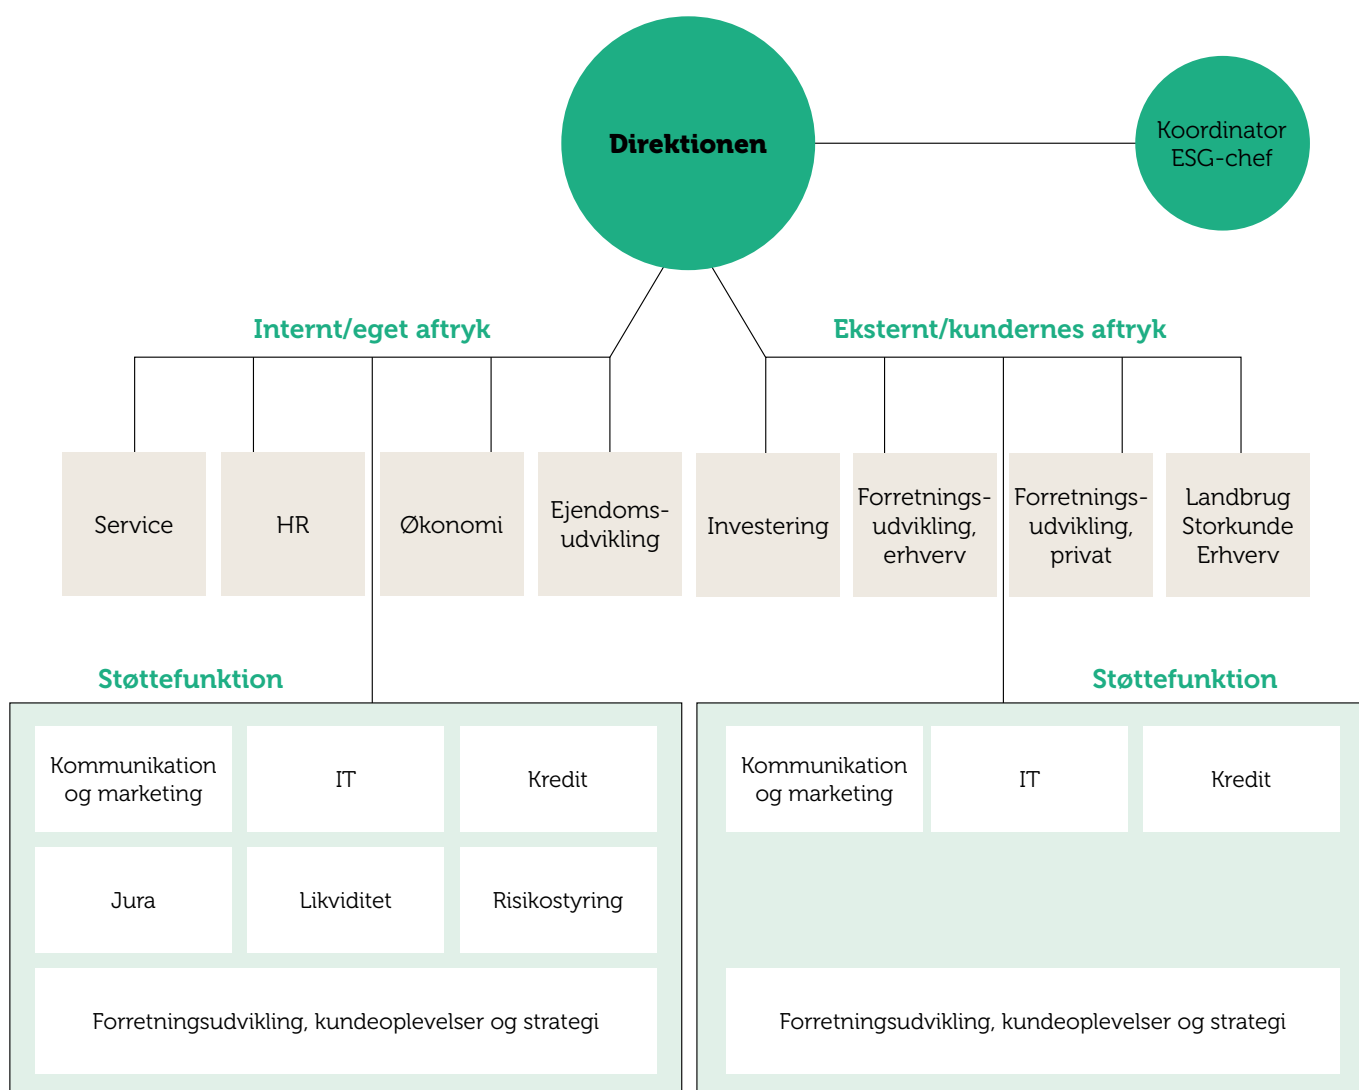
Direktionen

Koordinator ESG-chef

Internt/eget aftryk

Eksternt/kundernes aftryk

Service

HR

Økonomi

Ejendomsudvikling

Investering

Forretningsudvikling, erhverv

Forretningsudvikling, privat

Landbrug Storkunde Erhverv

Støttefunktion

Kommunikation og marketing

IT

Kredit

Jura

Likviditet

Risikostyring

Forretningsudvikling, kundeoplevelser og strategi

Støttefunktion

Kommunikation og marketing

IT

Kredit

Forretningsudvikling, kundeoplevelser og strategi